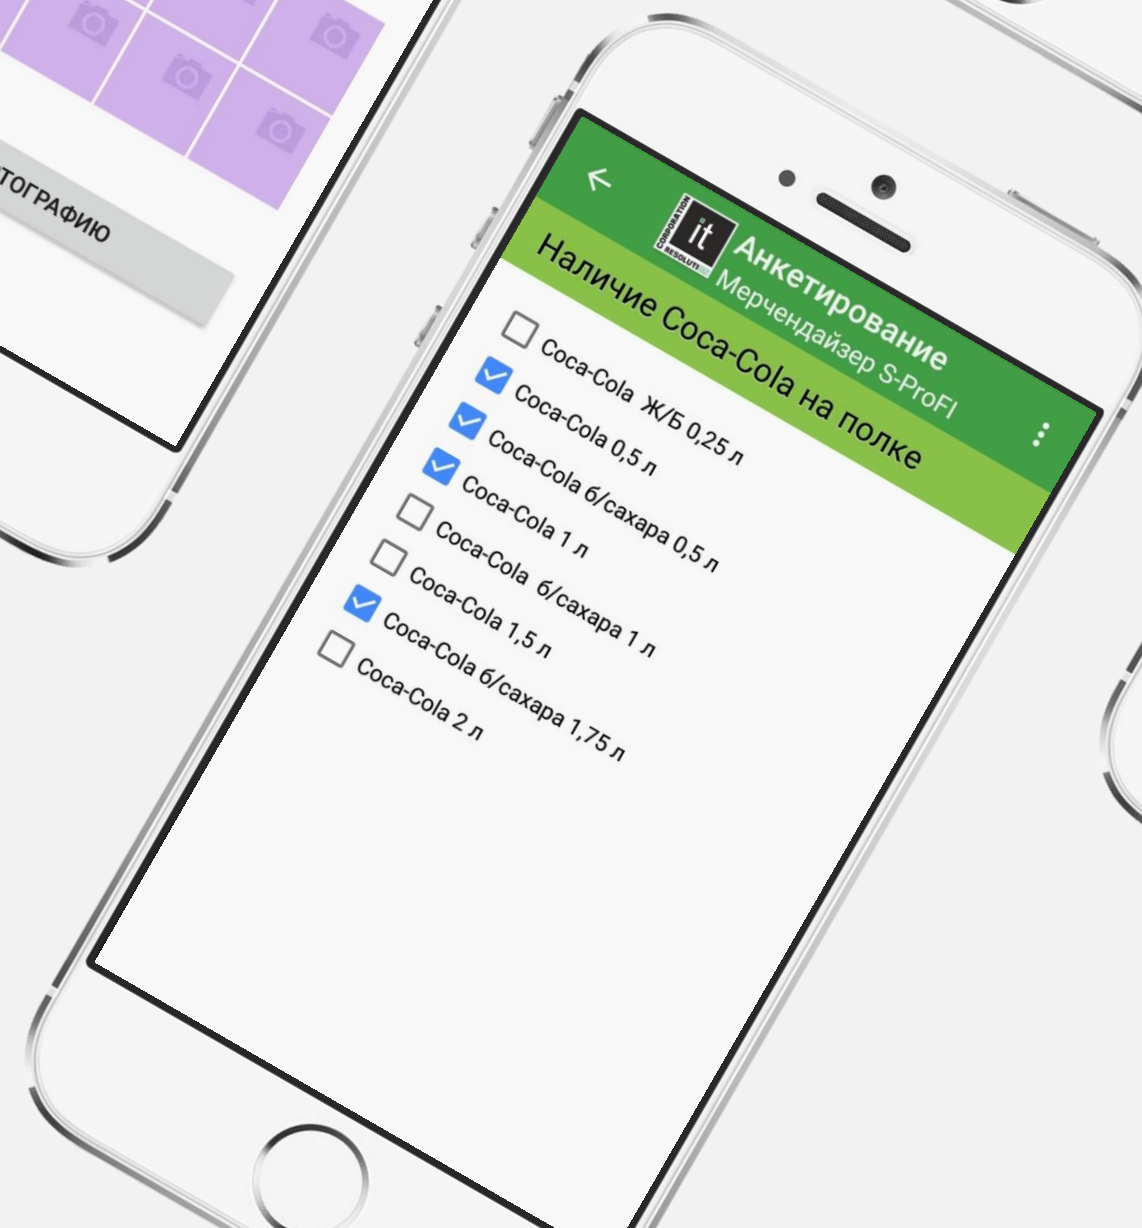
ТОГРАФИЮ

it
CORPORATION
RESOLUTI

Анкетирование
Мерчендайзер S-ProFI

Наличие Coca-Cola на полке

Coca-Cola Ж/Б 0,25 л
Coca-Cola 0,5 л
Coca-Cola б/сахара 0,5 л
Coca-Cola 1 л
Coca-Cola б/сахара 1 л
Coca-Cola 1,5 л
Coca-Cola б/сахара 1,75 л
Coca-Cola 2 л